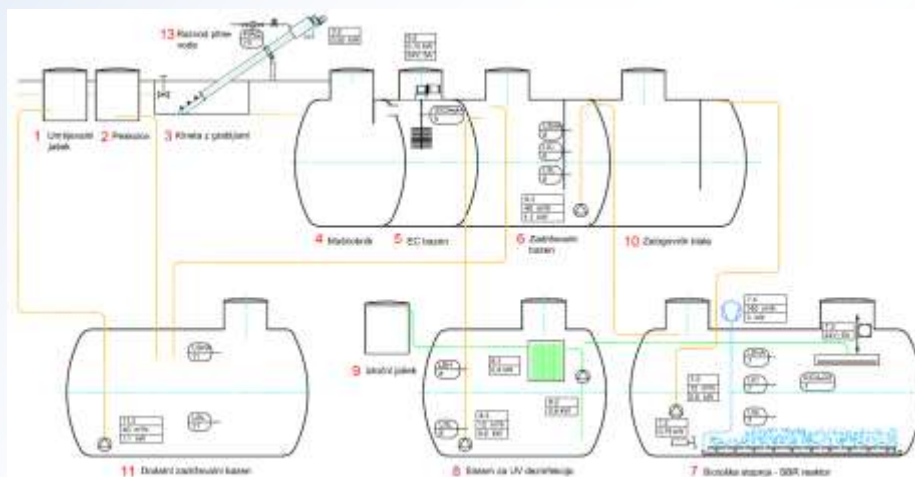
13 Razsod pitne vode

1 Umirjevalni jašek

2 Peskolov

3 Kineta z grablicami

4 Maščobnik

5 EC bazen

6 Zadrževalni bazen

10 Zalogovnik blata

9 Iztočni jašek

11 Dodatni zadrževalni bazen

8 Bazen za UV dezinfekcijo

7 Biološka stopnja - SBR reaktor